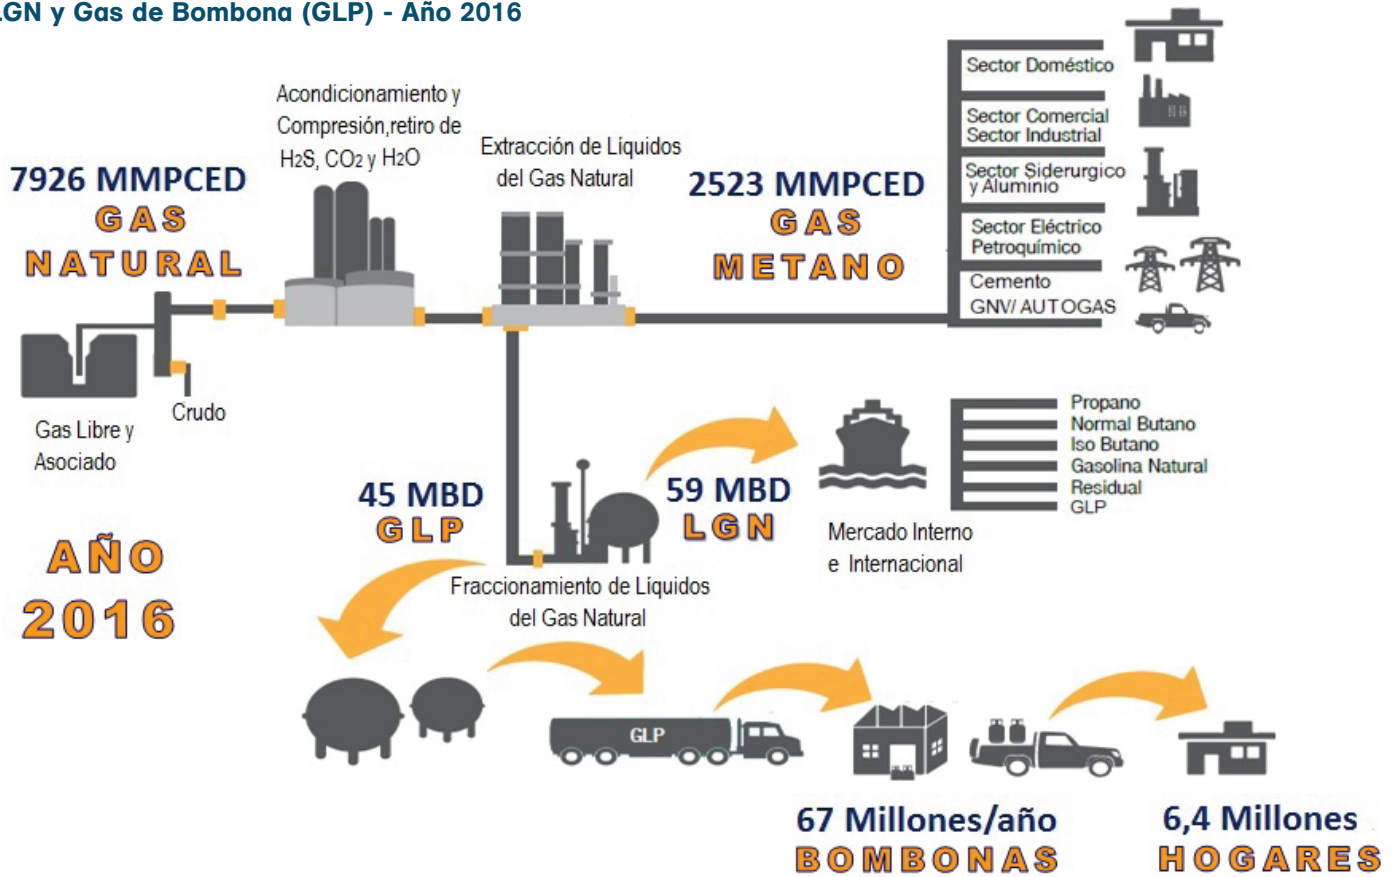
LGN y Gas de Bombona (GLP) - Año 2016

Acondicionamiento y Compresión,retiro de $H_2S$, $CO_2$ y $H_2O$

Extracción de Líquidos del Gas Natural

7926 MMPCED
GAS
NATURAL

2523 MMPCED
GAS
METANO

Sector Doméstico
Sector Comercial
Sector Industrial
Sector Siderurgico y Aluminio
Sector Eléctrico
Petroquímico
Cemento
GNV/ AUTOGAS

Gas Libre y Asociado

Crudo

Propano
Normal Butano
Iso Butano
Gasolina Natural
Residual
GLP

45 MBD
GLP

59 MBD
LGN

Mercado Interno e Internacional

AÑO
2016

Fraccionamiento de Líquidos del Gas Natural

GLP

67 Millones/año
BOMBONAS

6,4 Millones
HOGARES